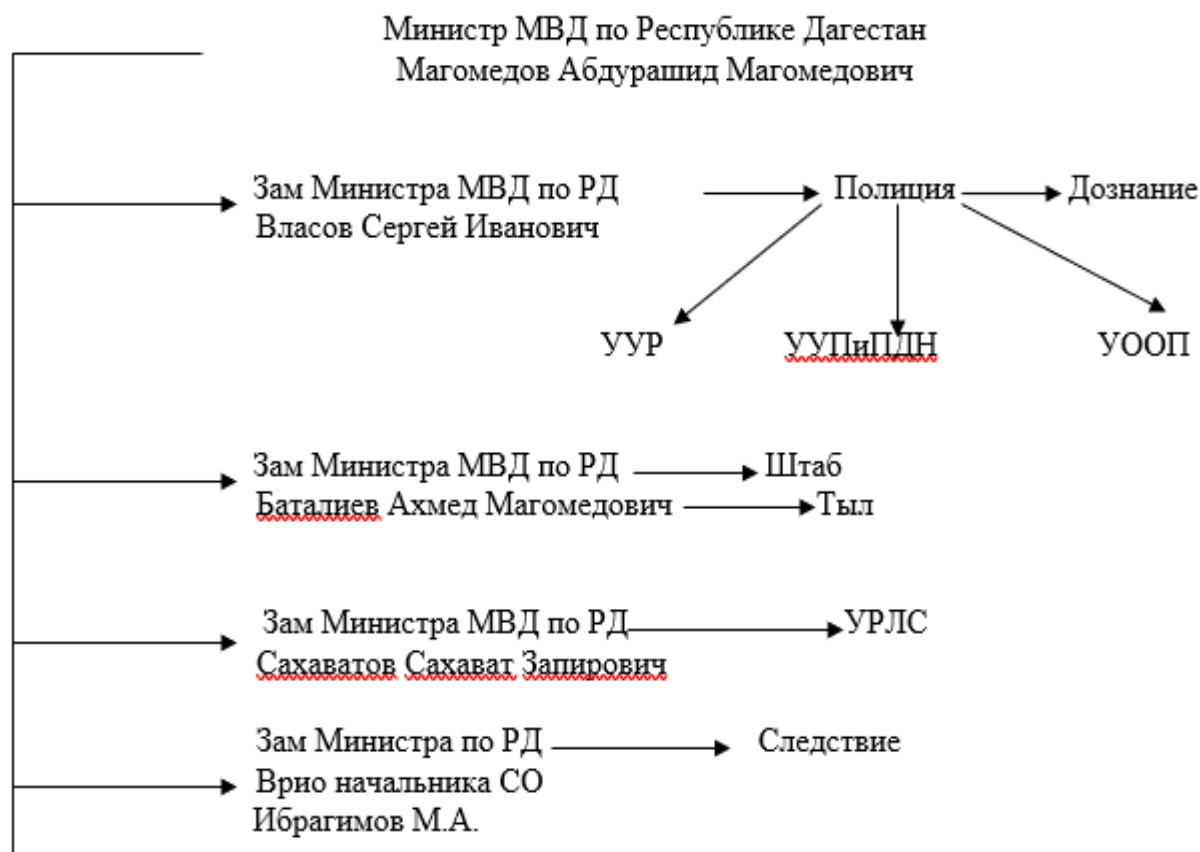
Министр МВД по Республике Дагестан
Магомедов Абдурашид Магомедович

Зам Министра МВД по РД
Власов Сергей Иванович

Полиция

Дознание

УУР

УУПиПДН

УООП

Зам Министра МВД по РД
Баталиев Ахмед Магомедович

Штаб

Тыл

Зам Министра МВД по РД
Сахаватов Сахават Запирович

УРЛС

Зам Министра по РД
Врио начальника СО
Ибрагимов М.А.

Следствие